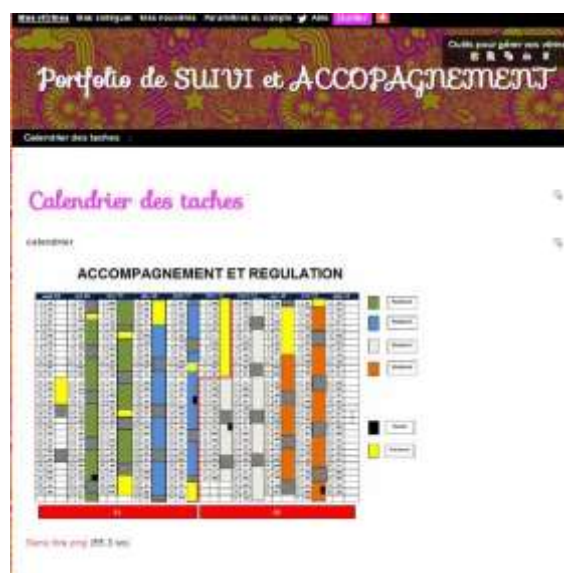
Mes vitrines Mes collègues Mes nouvelles Paramètres du compte Aide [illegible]

Outils pour gérer son vitrine

Portfolio de SUIVI et ACCOPAGNEMENT

Calendrier des taches

Calendrier des taches

calendrier

ACCOMPAGNEMENT ET REGULATION

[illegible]

Sans titre.png (55.3 ko)